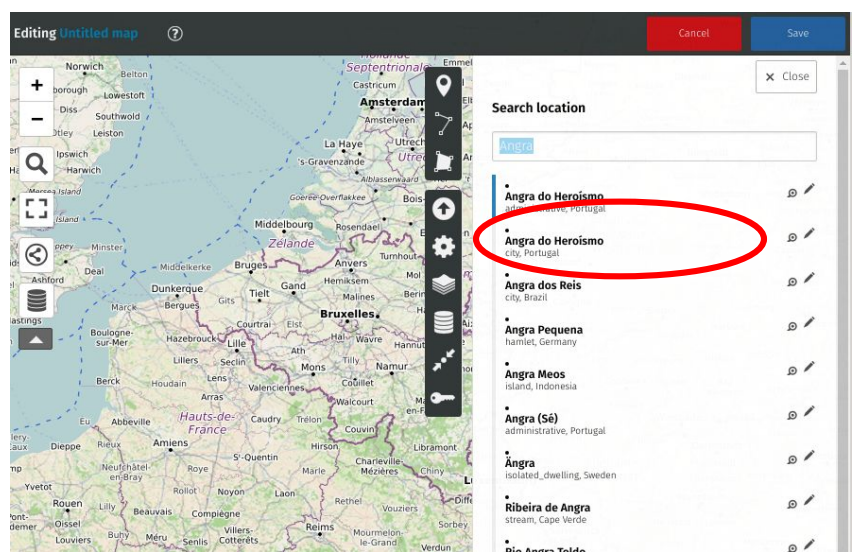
Editing Untitled map

Cancel

Save

Close

Search location

Angra

Angra do Heroísmo
administrative, Portugal

Angra do Heroísmo
city, Portugal

Angra dos Reis
city, Brazil

Angra Pequena
hamlet, Germany

Angra Meos
island, Indonesia

Angra (Sé)
administrative, Portugal

Ängra
isolated_dwelling, Sweden

Ribeira de Angra
stream, Cape Verde

Rio Angra Toldo

Norwich
Belton
Lowestoft
Diss
Southwold
Otley
Leiston
Ipswich
Harwich
Mersea Island
Margate
Deal
Ashford
Hastings
Boulogne-sur-Mer
Dunkerque
Bergues
Marck
Hazebrouck
Lille
Lillers
Lens
Arras
Abbeville
Amiens
Hauts-de-France
Dieppe
Neufchâtel-en-Bray
Yvetot
Rouen
Oissel
Louviers
Beauvais
Compiègne
Noyon
Laon
Reims
Villers-Cotterêts
Septentrionale
Castricum
Amsterdam
Amstelveen
Leiden
La Haye
's-Gravenzande
Utrecht
Alblasserwaard
Rotterdam
Goeree-Overflakkee
Bois-
Middelbourg
Zélande
Roosendaal
Turnhout
Middelkerke
Bruges
Anvers
Mol
Gand
Hemiksem
Tielt
Malines
Gits
Bruxelles
Courtrai
Tourcoing
Ath
Wavre
Hannut
Namur
Mons
Valenciennes
Douai
Cambrai
Caudry
Walcourt
Trelon
Hirson
Libramont
Charleville-Mézières
Marle
Chiny
Ribemont
Saint-Quentin
Rethel
Bray
Buchy
Vouziers
Mourmelon-le-Grand
Bouzy